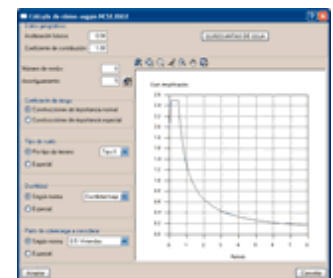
Cálculo de sismo según NCSE 2002

Aceleración básica 0.04
Coeficiente de contribución 1.00

Número de modos
Amortiguamiento

Coeficiente de riesgo
Construcciones de importancia normal
Construcciones de importancia especial

Tipo de suelo
Perfiles de terreno Tipo II
Espacial

Ductilidad
Según norma
Espacial

Parte de sobrecarga a considerar
Según norma
Espacial

Coef. Amplificación

Periodo

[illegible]